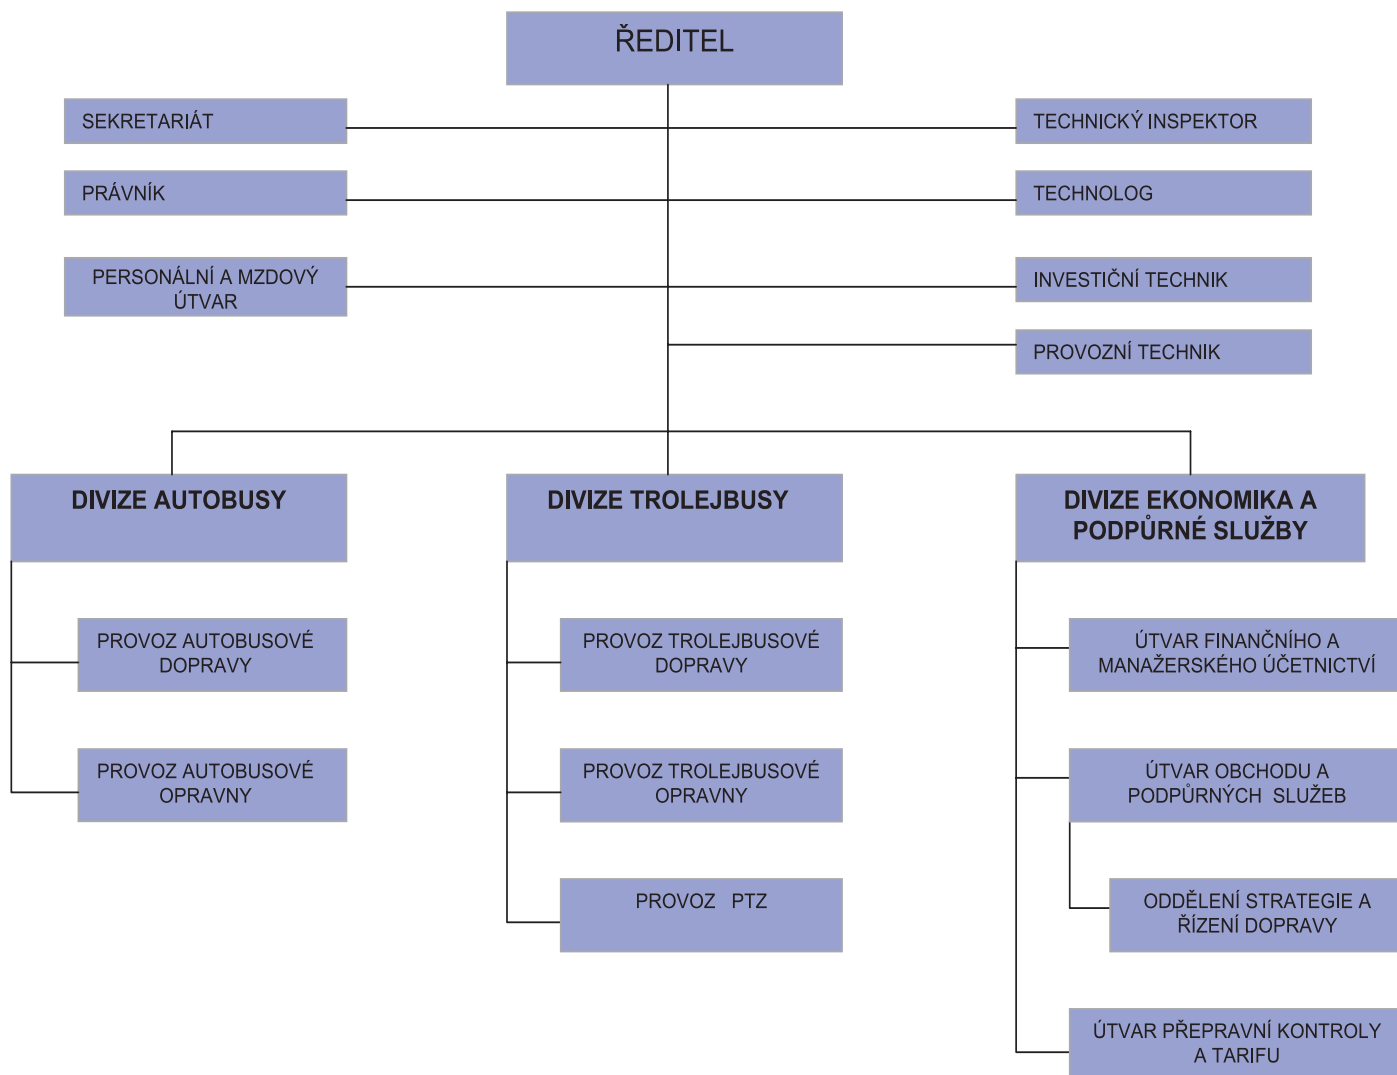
ŘEDITEL

SEKRETARIÁT

PRÁVNÍK

PERSONÁLNÍ A MZDOVÝ ÚTVAR

TECHNICKÝ INSPEKTOR

TECHNOLOG

INVESTIČNÍ TECHNIK

PROVOZNÍ TECHNIK

DIVIZE AUTOBUSY

PROVOZ AUTOBUSOVÉ DOPRAVY

PROVOZ AUTOBUSOVÉ OPRAVNY

DIVIZE TROLEJBUSY

PROVOZ TROLEJBUSOVÉ DOPRAVY

PROVOZ TROLEJBUSOVÉ OPRAVNY

PROVOZ PTZ

DIVIZE EKONOMIKA A PODPŮRNÉ SLUŽBY

ÚTVAR FINANČNÍHO A MANAŽERSKÉHO ÚČETNICTVÍ

ÚTVAR OBCHODU A PODPŮRNÝCH SLUŽEB

ODDĚLENÍ STRATEGIE A ŘÍZENÍ DOPRAVY

ÚTVAR PŘEPRAVNÍ KONTROLY A TARIFU